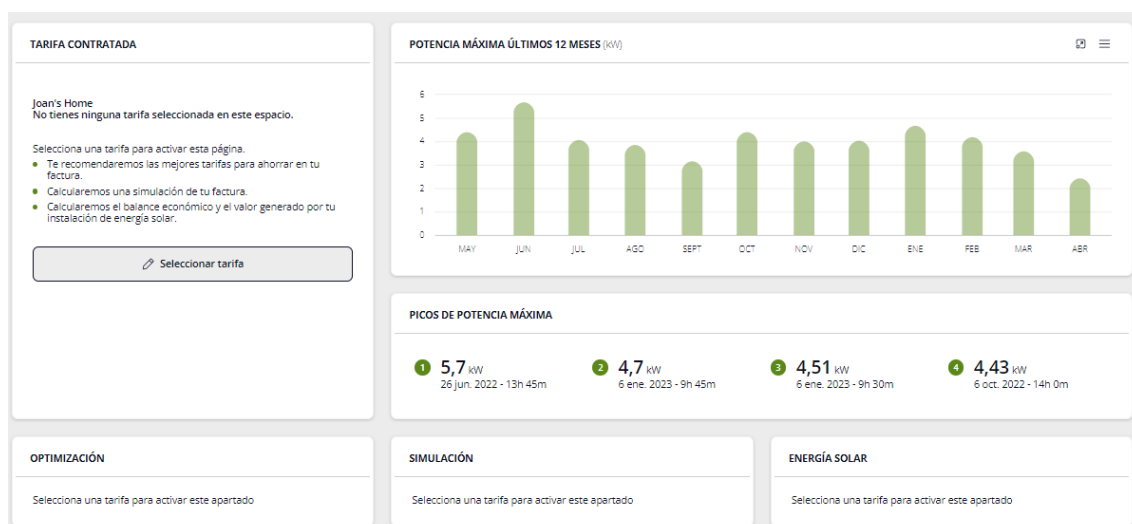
TARIFA CONTRATADA

Joan's Home
No tienes ninguna tarifa seleccionada en este espacio.

Selecciona una tarifa para activar esta página.
- Te recomendaremos las mejores tarifas para ahorrar en tu factura.
- Calcularemos una simulación de tu factura.
- Calcularemos el balance económico y el valor generado por tu instalación de energía solar.

Seleccionar tarifa

POTENCIA MÁXIMA ÚLTIMOS 12 MESES (kW)

6
5
4
3
2
1
0

MAY JUN JUL AGO SEPT OCT NOV DIC ENE FEB MAR ABR

PICOS DE POTENCIA MÁXIMA

1 5,7 kW
26 jun. 2022 - 13h 45m

2 4,7 kW
6 ene. 2023 - 9h 45m

3 4,51 kW
6 ene. 2023 - 9h 30m

4 4,43 kW
6 oct. 2022 - 14h 0m

OPTIMIZACIÓN

Selecciona una tarifa para activar este apartado

SIMULACIÓN

Selecciona una tarifa para activar este apartado

ENERGÍA SOLAR

Selecciona una tarifa para activar este apartado